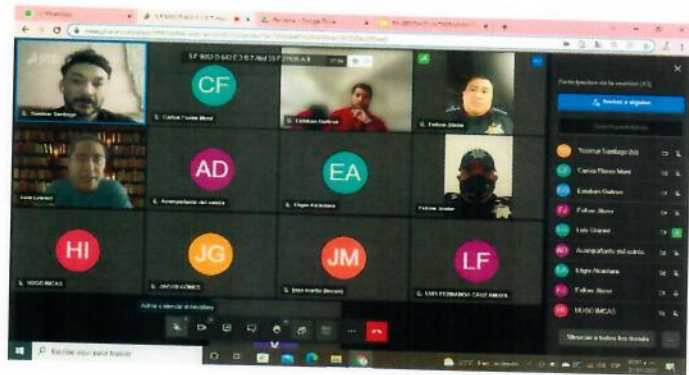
CF
AD
EA
HI
JG
JM
LF
Yosimar Santiago
Carlos Flores Mont
Esteban Gudino
Felixer Jiménez
Luis Linares
Acompañante del vehículo
Eligio Alcántara
HUGO IMCAS
JACOB GÓMEZ
Juan Martín
LUIS FERNANDO CRUZ AMAYA
Participantes de la reunión (43)
Invitar a alguien
Activar o desactivar el micrófono
Silenciar a todos los demás
Escribe aquí para buscar